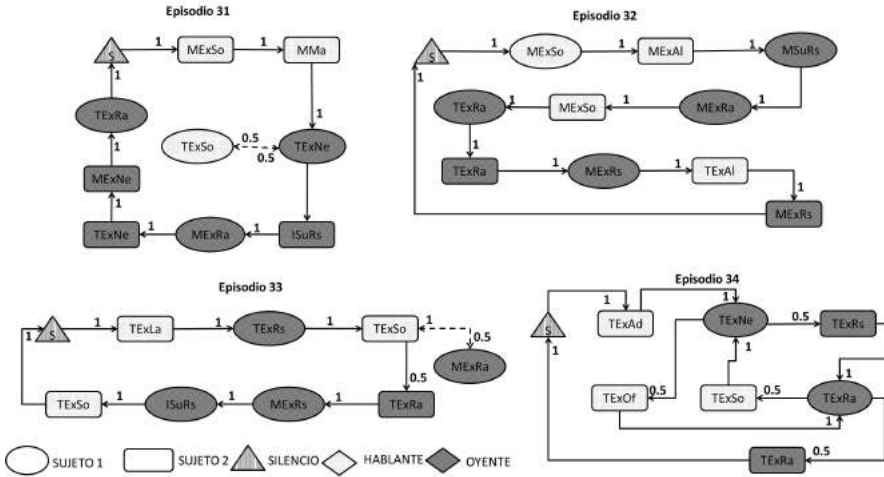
Episodio 31

S 1 MExSo 1 MMa 1 TExNe 0.5 TExSo 0.5 ISuRs 1 MExRa 1 TExNe 1 MExNe 1 TExRa 1

Episodio 32

S 1 MExSo 1 MExAl 1 MSuRs 1 MExRa 1 MExSo 1 TExRa 1 TExRa 1 MExRs 1 TExAl 1 MExRs

Episodio 33

S 1 TExLa 1 TExRs 1 TExSo 1 0.5 MExRa 0.5 TExRa 1 MExRs 1 ISuRs 1 TExSo 1

Episodio 34

S 1 TExAd 1 TExNe 0.5 TExRs 1 TExRa 0.5 TExSo 1 0.5 TExOf 1 1 TExRa 0.5 1

SUJETO 1 SUJETO 2 SILENCIO HABLANTE OYENTE